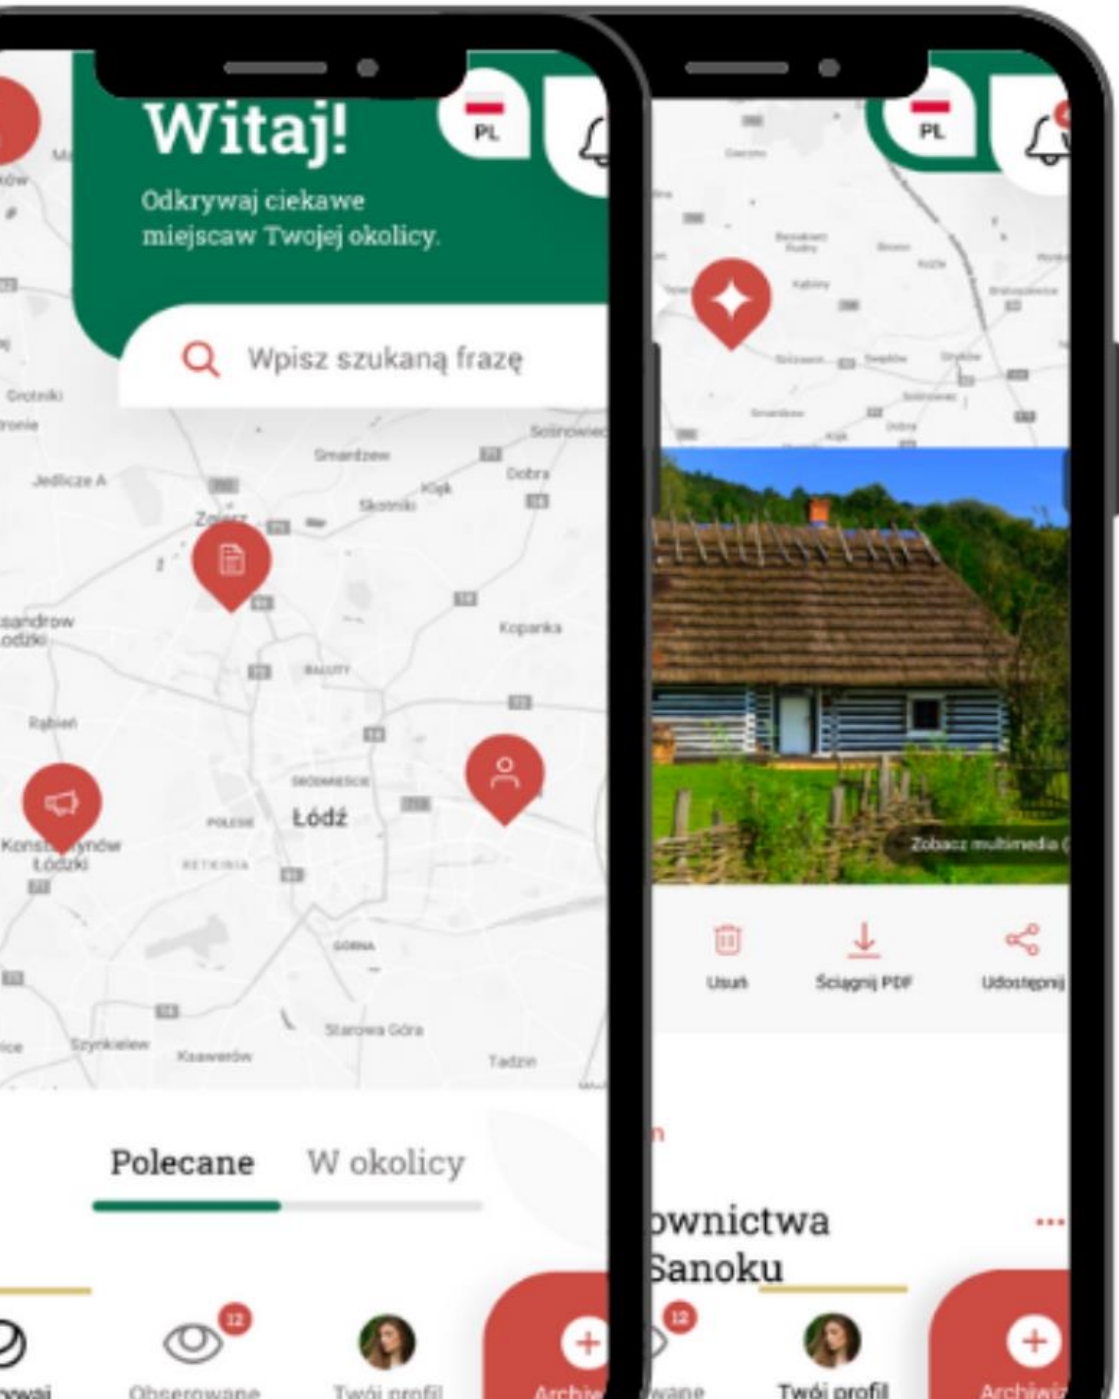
Witaj!

PL

Odkrywaj ciekawe miejscaw Twojej okolicy.

Wpisz szukaną frazę

Grotniki

Jedlicze A

Smardzew

Sośnowiec

Dobra

Skotniki

Zgierz

sandrów Łódzki

Koparka

Rąbień

Łódź

Konstantynów Łódzki

Szynkielew

Kaswerów

Starowa Góra

Tadzin

Polecane W okolicy

12

Obserwowane

Twój profil

Archiw

PL

Zobacz multimedia

Usuń

Ściągnij PDF

Udostępnij

ownictwa Sanoku

12

wane

Twój profil

Archiwi